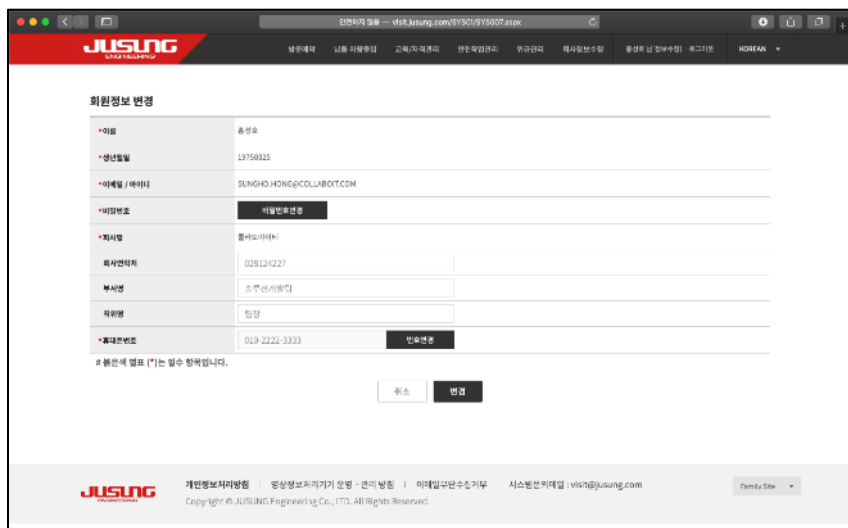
안전지킴 협력 — visit.jusung.com/SYS01/SYS007.aspx

JUSUNG ENGINEERING

방문예약 | 납품 자재출입 | 교육/자격관리 | 안전작업관리 | 위규관리 | 회사정보수정 | 홍성호 님 정보수정 | 로그아웃 | KOREAN

회원정보 변경

| | |
|---|---|
| •이름 | 홍성호 |
| •생년월일 | 19750325 |
| •이메일 / 아이디 | SUNGHO.HONG@COLLABOIT.COM |
| •비밀번호 | 비밀번호변경 |
| •회사명 | 콜라보아이티 |
| 회사연락처 | 028124227 |
| 부서명 | 호루(선거방침) |
| 직위명 | 팀장 |
| •휴대폰번호 | 010-2222-3333 번호변경 |

# 붉은색 별표 (*)는 필수 항목입니다.

취소 변경

JUSUNG ENGINEERING

개인정보처리방침 | 영상정보처리기기 운영 · 관리 방침 | 이메일무단수집거부 | 시스템관리메일 : visit@jusung.com

Copyright © JUSUNG Engineering Co., LTD. All Rights Reserved.

Family Site